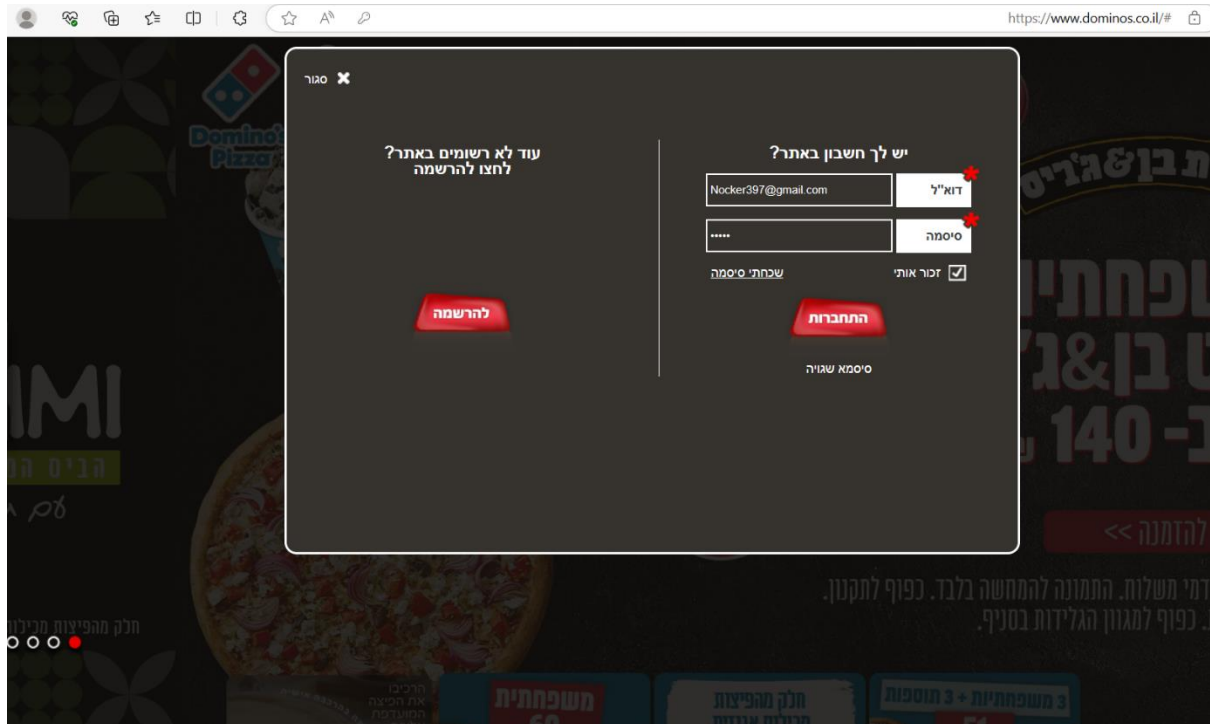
https://www.dominos.co.il/#

סגור

יש לך חשבון באתר?

דוא"ל Nocker397@gmail.com

סיסמה •••••

זכור אותי

שכחתי סיסמה

התחברות

סיסמא שגויה

עוד לא רשומים באתר? לחצו להרשמה

להרשמה

Domino's Pizza

להזמנה >>

דמי משלוח. התמונה להמחשה בלבד. כפוף לתקנון. כפוף למגוון הגלידות בסניף.

חלק מהפיצות מכילות

משפחתית

חלק מהפיצות

3 משפחתיות + 3 תוספות